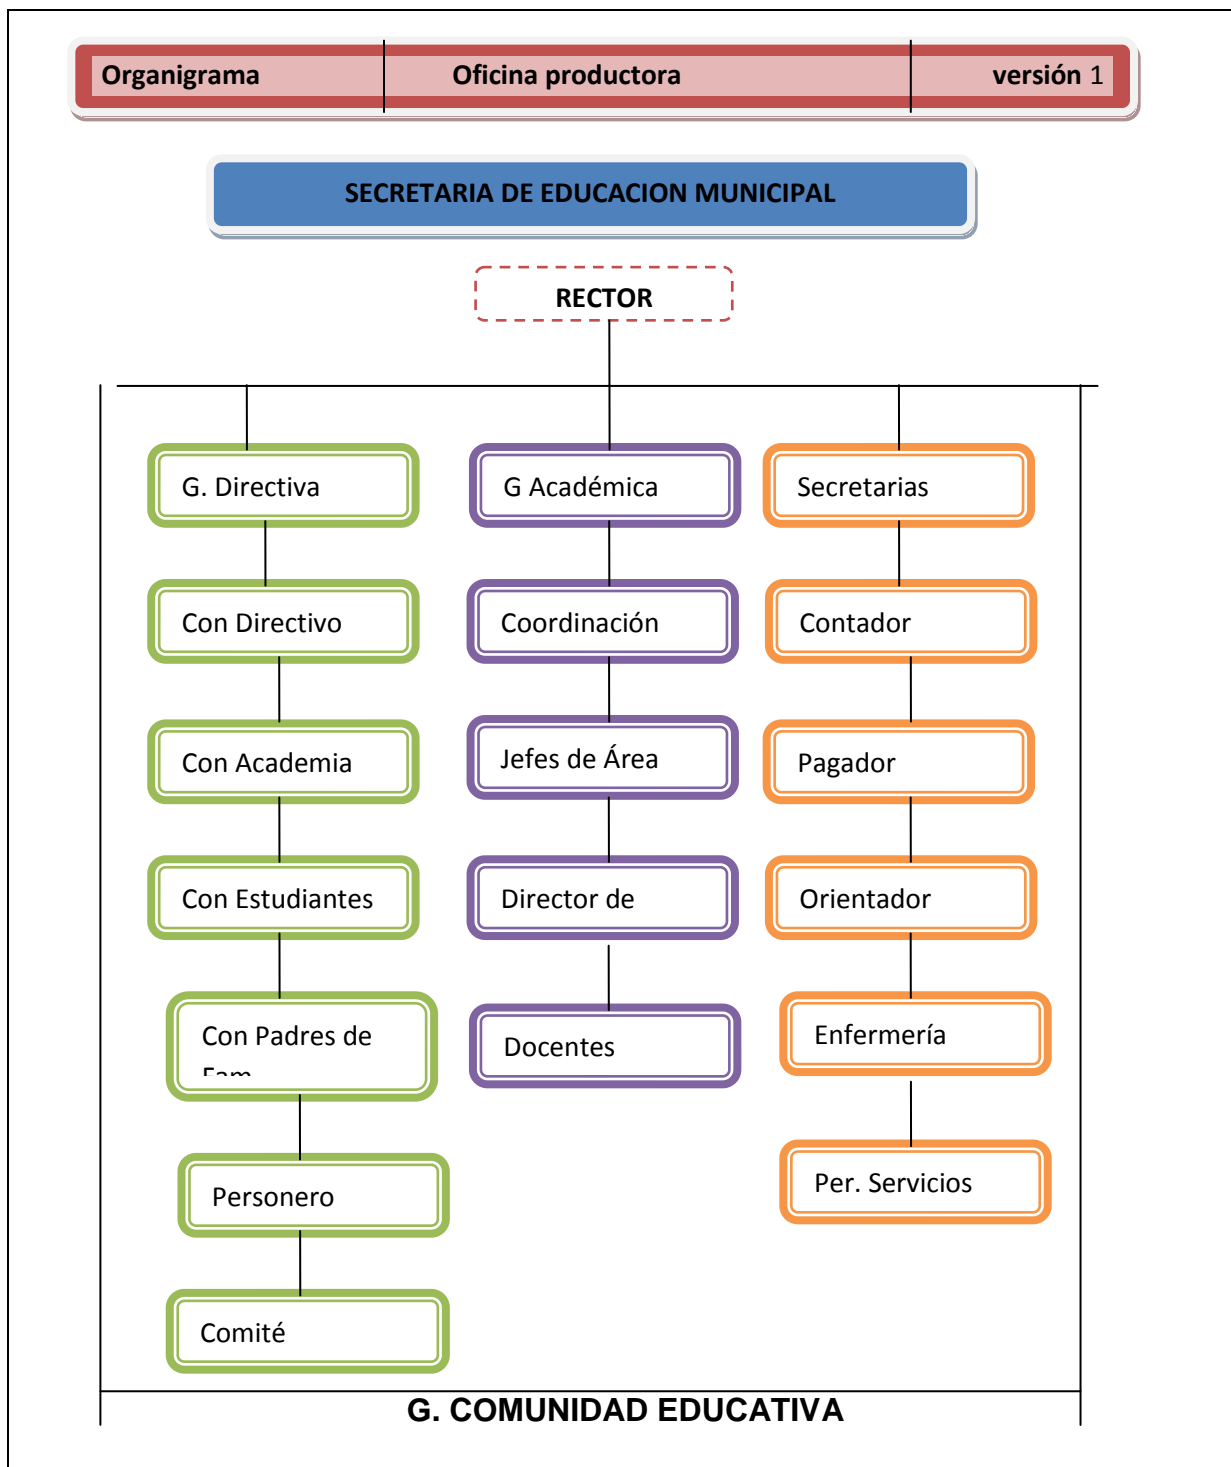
| Organigrama | Oficina productora | versión 1 |
|---|---|---|

SECRETARIA DE EDUCACION MUNICIPAL

RECTOR

G. Directiva

Con Directivo

Con Academia

Con Estudiantes

Con Padres de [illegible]

Personero

Comité

G Académica

Coordinación

Jefes de Área

Director de

Docentes

Secretarias

Contador

Pagador

Orientador

Enfermería

Per. Servicios

G. COMUNIDAD EDUCATIVA